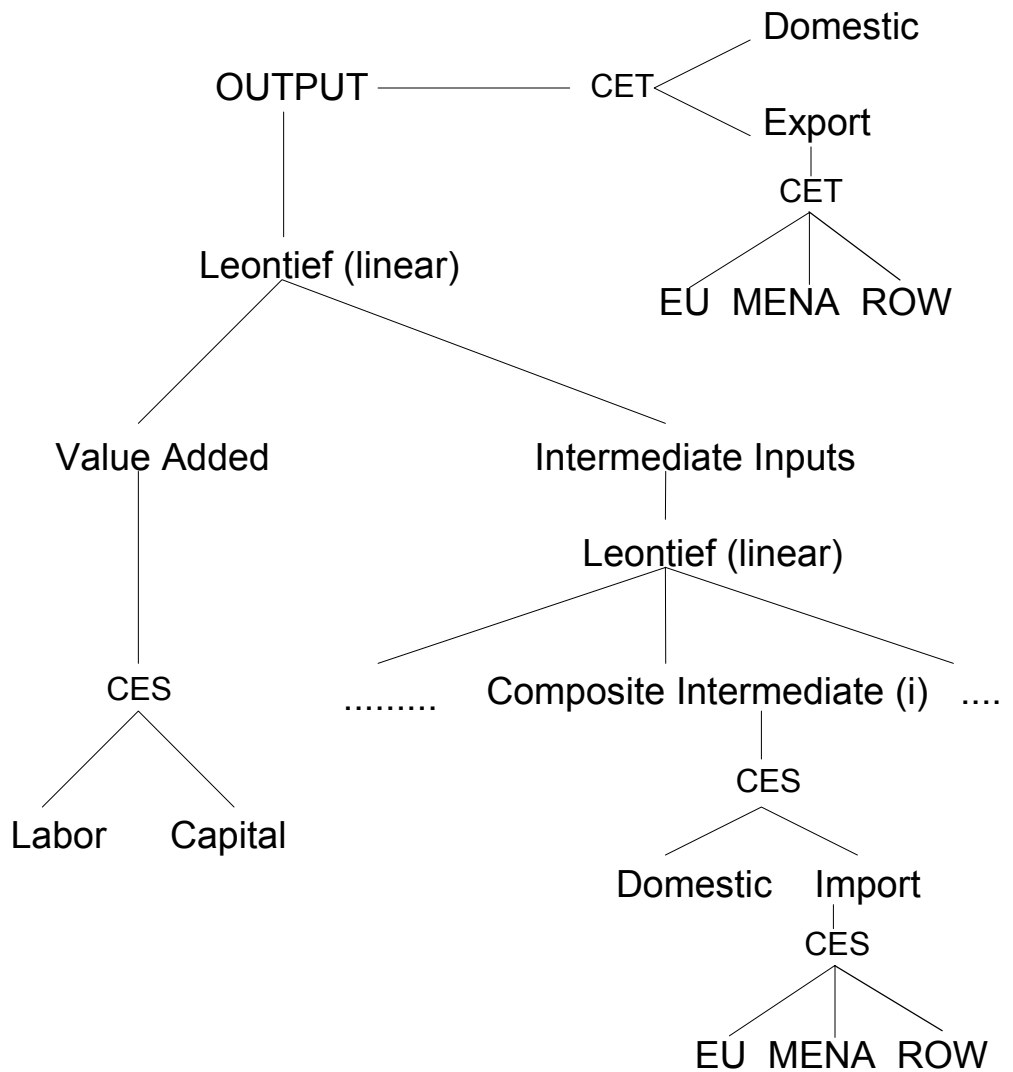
Domestic

OUTPUT

CET

Export

CET

Leontief (linear)

EU MENA ROW

Value Added

Intermediate Inputs

Leontief (linear)

CES

.........

Composite Intermediate (i)

....

CES

Labor Capital

Domestic Import

CES

EU MENA ROW